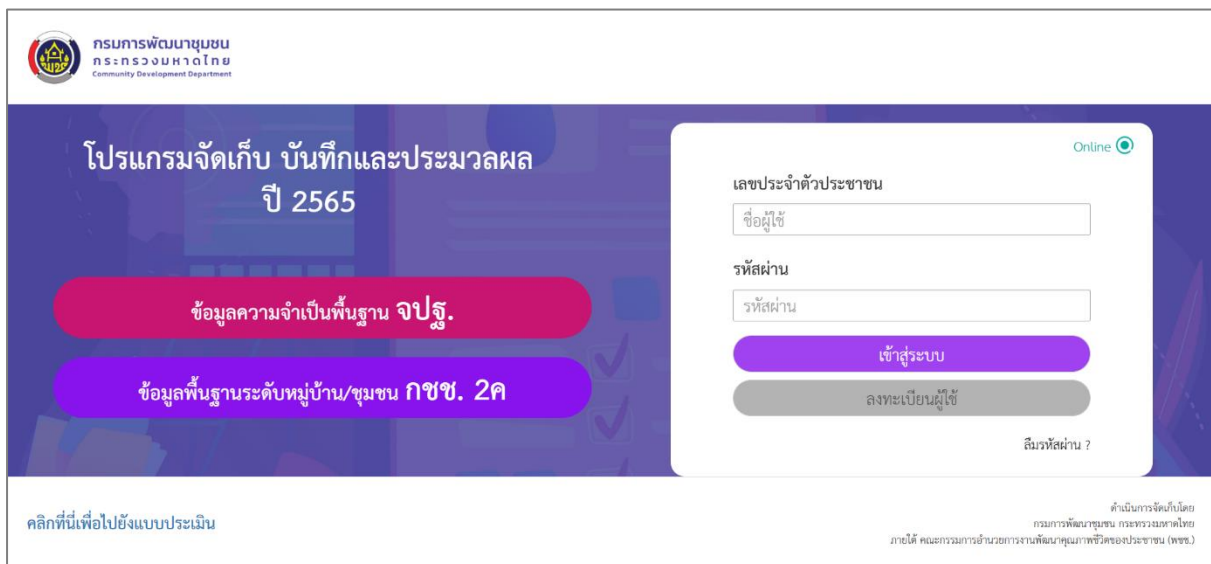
กรมการพัฒนาชุมชน
กระทรวงมหาดไทย
Community Development Department

โปรแกรมจัดเก็บ บันทึกและประมวลผล ปี 2565

ข้อมูลความจำเป็นพื้นฐาน จปฐ.

ข้อมูลพื้นฐานระดับหมู่บ้าน/ชุมชน กชช. 2ค

Online

เลขประจำตัวประชาชน

ชื่อผู้ใช้

รหัสผ่าน

รหัสผ่าน

เข้าสู่ระบบ

ลงทะเบียนผู้ใช้

ลืมรหัสผ่าน ?

คลิกที่นี่เพื่อไปยังแบบประเมิน

ดำเนินการจัดเก็บโดย
กรมการพัฒนาชุมชน กระทรวงมหาดไทย
ภายใต้ คณะกรรมการอำนวยการงานพัฒนาคุณภาพชีวิตของประชาชน (พชช.)